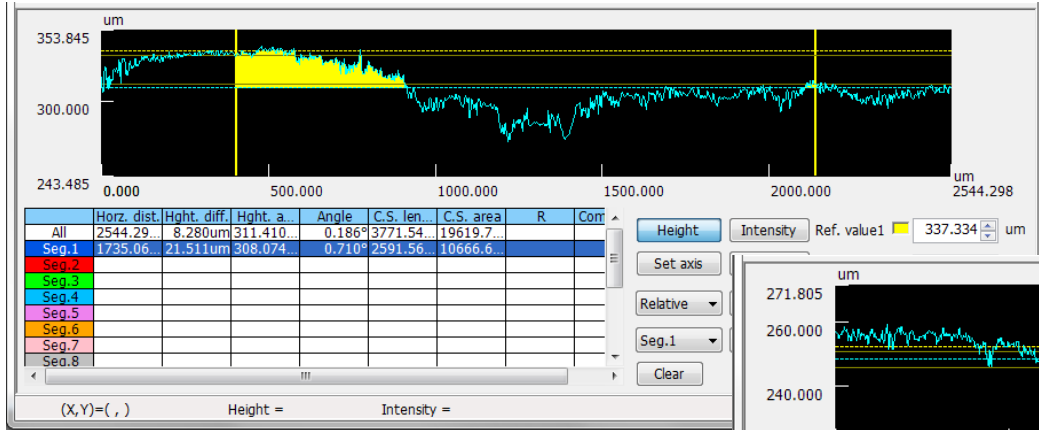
um

353.845

300.000

243.485

0.000 500.000 1000.000 1500.000 2000.000 um 2544.298

| | Horz. dist. | Hght. diff. | Hght. a... | Angle | C.S. len... | C.S. area | R | Com |
|---|---|---|---|---|---|---|---|---|
| All | 2544.29... | 8.280um | 311.410... | 0.186° | 3771.54... | 19619.7... | | |
| Seg.1 | 1735.06... | 21.511um | 308.074... | 0.710° | 2591.56... | 10666.6... | | |
| Seg.2 | | | | | | | | |
| Seg.3 | | | | | | | | |
| Seg.4 | | | | | | | | |
| Seg.5 | | | | | | | | |
| Seg.6 | | | | | | | | |
| Seg.7 | | | | | | | | |
| Seg.8 | | | | | | | | |

Height Intensity Ref. value1 337.334 um

Set axis

Relative

Seg.1

Clear

um

271.805

260.000

240.000

(X,Y)=( , ) Height = Intensity =